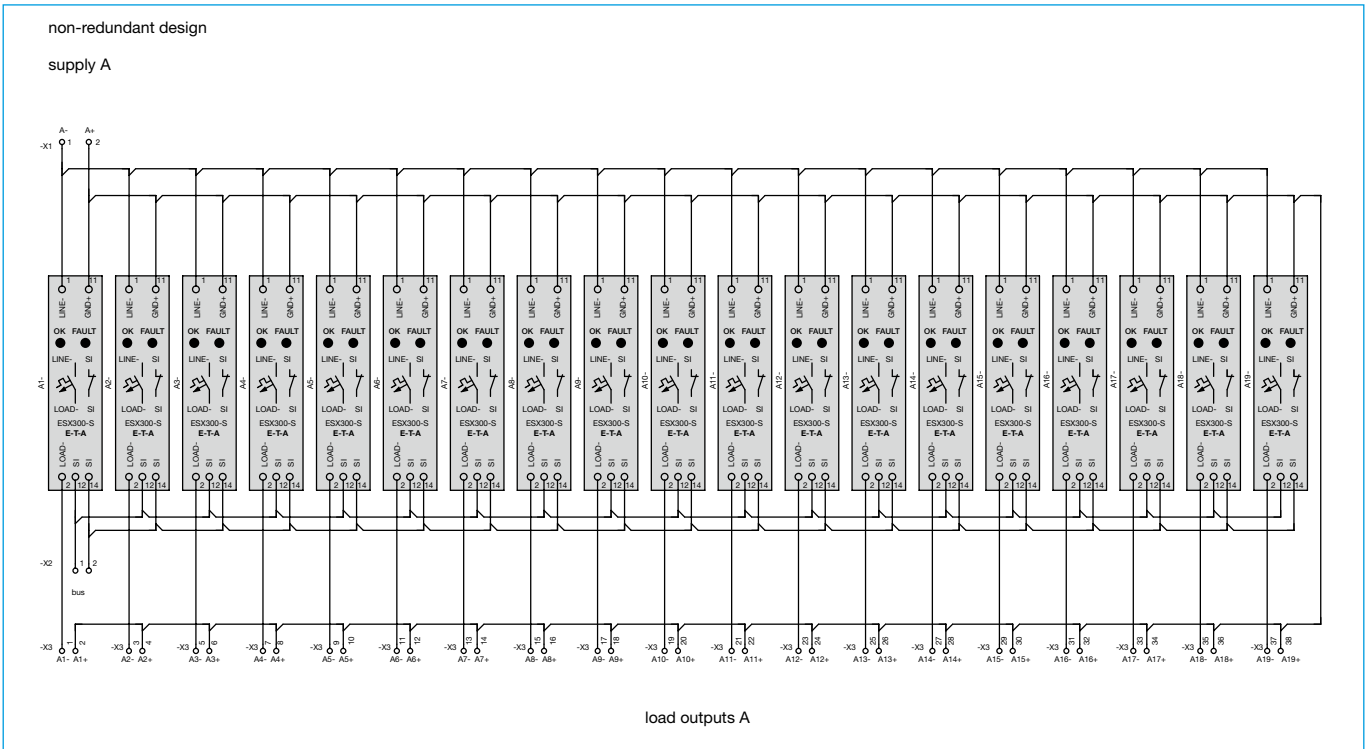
non-redundant design

supply A

-X1 A- 1 A+ 2

A1- 1 11 LINE- GND+ OK FAULT LINE- SI LOAD- SI ESX300-S E-T-A LOAD- SI SI 2 12 14

A2- 1 11 LINE- GND+ OK FAULT LINE- SI LOAD- SI ESX300-S E-T-A LOAD- SI SI 2 12 14

A3- 1 11 LINE- GND+ OK FAULT LINE- SI LOAD- SI ESX300-S E-T-A LOAD- SI SI 2 12 14

A4- 1 11 LINE- GND+ OK FAULT LINE- SI LOAD- SI ESX300-S E-T-A LOAD- SI SI 2 12 14

A5- 1 11 LINE- GND+ OK FAULT LINE- SI LOAD- SI ESX300-S E-T-A LOAD- SI SI 2 12 14

A6- 1 11 LINE- GND+ OK FAULT LINE- SI LOAD- SI ESX300-S E-T-A LOAD- SI SI 2 12 14

A7- 1 11 LINE- GND+ OK FAULT LINE- SI LOAD- SI ESX300-S E-T-A LOAD- SI SI 2 12 14

A8- 1 11 LINE- GND+ OK FAULT LINE- SI LOAD- SI ESX300-S E-T-A LOAD- SI SI 2 12 14

A9- 1 11 LINE- GND+ OK FAULT LINE- SI LOAD- SI ESX300-S E-T-A LOAD- SI SI 2 12 14

A10- 1 11 LINE- GND+ OK FAULT LINE- SI LOAD- SI ESX300-S E-T-A LOAD- SI SI 2 12 14

A11- 1 11 LINE- GND+ OK FAULT LINE- SI LOAD- SI ESX300-S E-T-A LOAD- SI SI 2 12 14

A12- 1 11 LINE- GND+ OK FAULT LINE- SI LOAD- SI ESX300-S E-T-A LOAD- SI SI 2 12 14

A13- 1 11 LINE- GND+ OK FAULT LINE- SI LOAD- SI ESX300-S E-T-A LOAD- SI SI 2 12 14

A14- 1 11 LINE- GND+ OK FAULT LINE- SI LOAD- SI ESX300-S E-T-A LOAD- SI SI 2 12 14

A15- 1 11 LINE- GND+ OK FAULT LINE- SI LOAD- SI ESX300-S E-T-A LOAD- SI SI 2 12 14

A16- 1 11 LINE- GND+ OK FAULT LINE- SI LOAD- SI ESX300-S E-T-A LOAD- SI SI 2 12 14

A17- 1 11 LINE- GND+ OK FAULT LINE- SI LOAD- SI ESX300-S E-T-A LOAD- SI SI 2 12 14

A18- 1 11 LINE- GND+ OK FAULT LINE- SI LOAD- SI ESX300-S E-T-A LOAD- SI SI 2 12 14

A19- 1 11 LINE- GND+ OK FAULT LINE- SI LOAD- SI ESX300-S E-T-A LOAD- SI SI 2 12 14

-X2 1 2
bus

-X3 1 2 A1- A1+
-X3 3 4 A2- A2+
-X3 5 6 A3- A3+
-X3 7 8 A4- A4+
-X3 9 10 A5- A5+
-X3 11 12 A6- A6+
-X3 13 14 A7- A7+
-X3 15 16 A8- A8+
-X3 17 18 A9- A9+
-X3 19 20 A10- A10+
-X3 21 22 A11- A11+
-X3 23 24 A12- A12+
-X3 25 26 A13- A13+
-X3 27 28 A14- A14+
-X3 29 30 A15- A15+
-X3 31 32 A16- A16+
-X3 33 34 A17- A17+
-X3 35 36 A18- A18+
-X3 37 38 A19- A19+

load outputs A